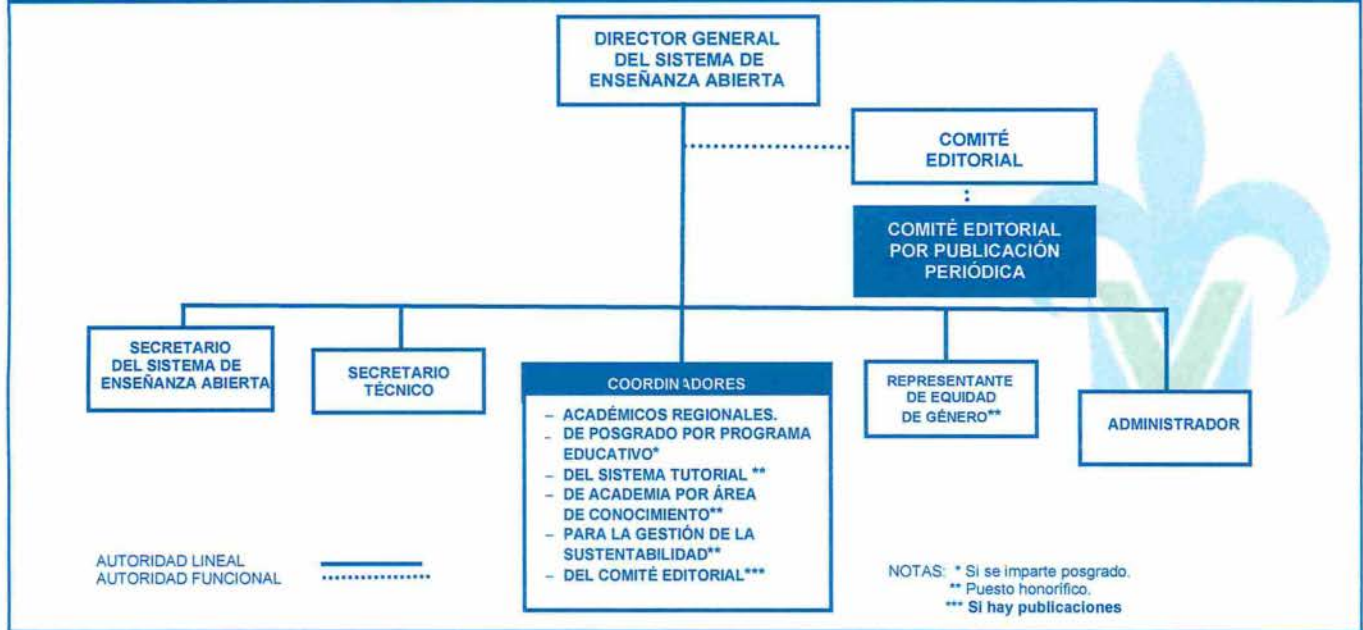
DIRECTOR GENERAL DEL SISTEMA DE ENSEÑANZA ABIERTA

COMITÉ EDITORIAL

COMITÉ EDITORIAL POR PUBLICACIÓN PERIÓDICA

SECRETARIO DEL SISTEMA DE ENSEÑANZA ABIERTA

SECRETARIO TÉCNICO

COORDINADORES

– ACADÉMICOS REGIONALES.
– DE POSGRADO POR PROGRAMA EDUCATIVO*
– DEL SISTEMA TUTORIAL **
– DE ACADEMIA POR ÁREA DE CONOCIMIENTO**
– PARA LA GESTIÓN DE LA SUSTENTABILIDAD**
– DEL COMITÉ EDITORIAL***

REPRESENTANTE DE EQUIDAD DE GÉNERO**

ADMINISTRADOR

AUTORIDAD LINEAL
AUTORIDAD FUNCIONAL

NOTAS: * Si se imparte posgrado.
** Puesto honorífico.
*** Si hay publicaciones